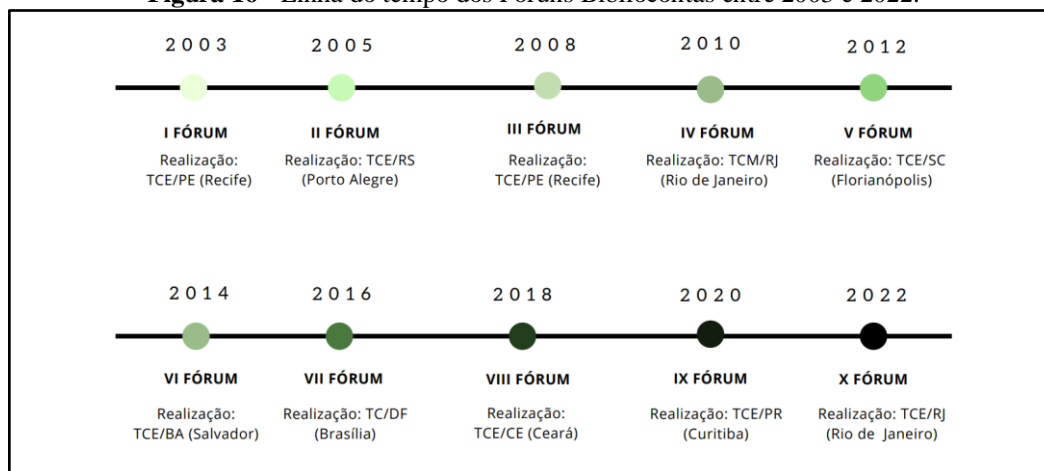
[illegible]

2003

I FÓRUM

Realização: TCE/PE (Recife)

2005

II FÓRUM

Realização: TCE/RS (Porto Alegre)

2008

III FÓRUM

Realização: TCE/PE (Recife)

2010

IV FÓRUM

Realização: TCM/RJ (Rio de Janeiro)

2012

V FÓRUM

Realização: TCE/SC (Florianópolis)

2014

VI FÓRUM

Realização: TCE/BA (Salvador)

2016

VII FÓRUM

Realização: TC/DF (Brasília)

2018

VIII FÓRUM

Realização: TCE/CE (Ceará)

2020

IX FÓRUM

Realização: TCE/PR (Curitiba)

2022

X FÓRUM

Realização: TCE/RJ (Rio de Janeiro)